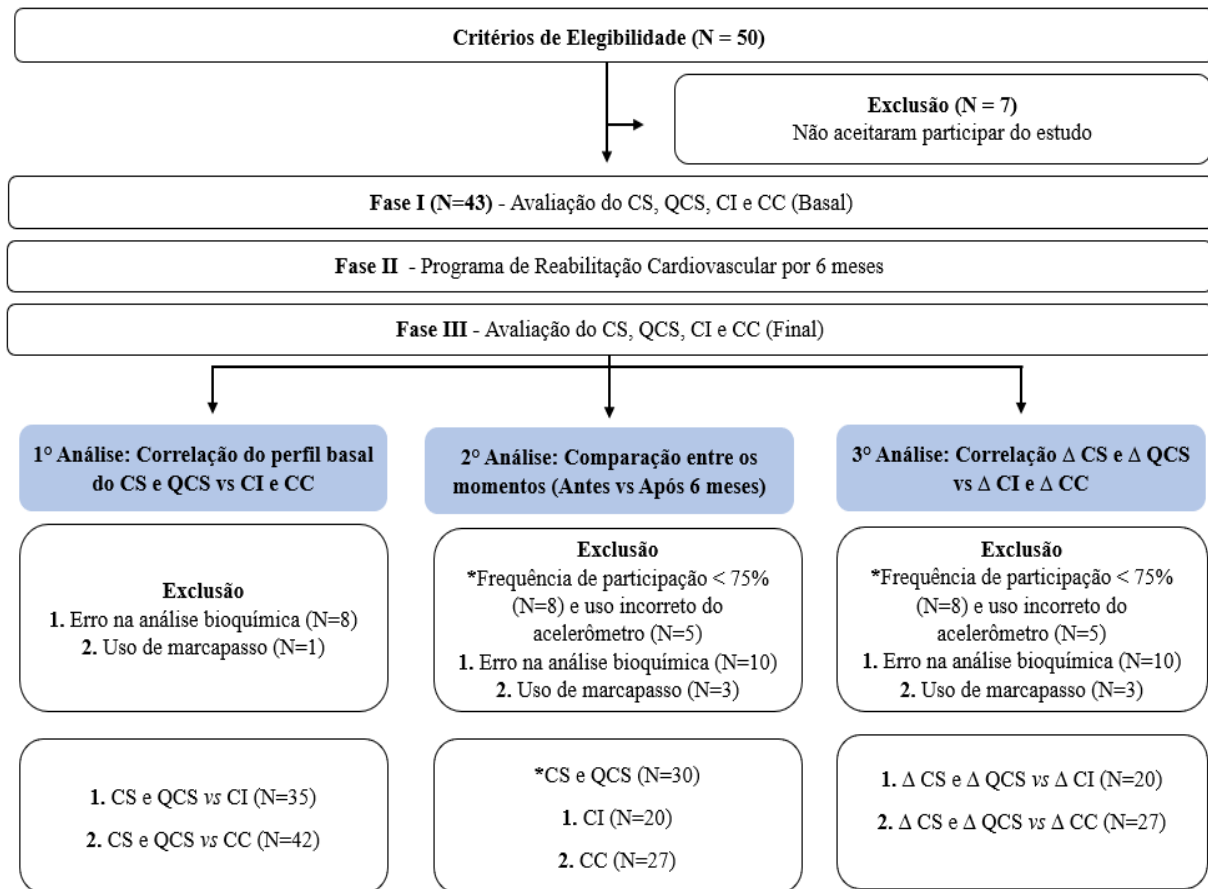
Critérios de Elegibilidade (N = 50)

Exclusão (N = 7)
Não aceitaram participar do estudo

Fase I (N=43) - Avaliação do CS, QCS, CI e CC (Basal)

Fase II - Programa de Reabilitação Cardiovascular por 6 meses

Fase III - Avaliação do CS, QCS, CI e CC (Final)

1° Análise: Correlação do perfil basal do CS e QCS vs CI e CC

Exclusão
1. Erro na análise bioquímica (N=8)
2. Uso de marcapasso (N=1)

1. CS e QCS *vs* CI (N=35)
2. CS e QCS *vs* CC (N=42)

2° Análise: Comparação entre os momentos (Antes vs Após 6 meses)

Exclusão
*Frequência de participação < 75% (N=8) e uso incorreto do acelerômetro (N=5)
1. Erro na análise bioquímica (N=10)
2. Uso de marcapasso (N=3)

*CS e QCS (N=30)
1. CI (N=20)
2. CC (N=27)

3° Análise: Correlação $\Delta$ CS e $\Delta$ QCS vs $\Delta$ CI e $\Delta$ CC

Exclusão
*Frequência de participação < 75% (N=8) e uso incorreto do acelerômetro (N=5)
1. Erro na análise bioquímica (N=10)
2. Uso de marcapasso (N=3)

1. $\Delta$ CS e $\Delta$ QCS *vs* $\Delta$ CI (N=20)
2. $\Delta$ CS e $\Delta$ QCS *vs* $\Delta$ CC (N=27)